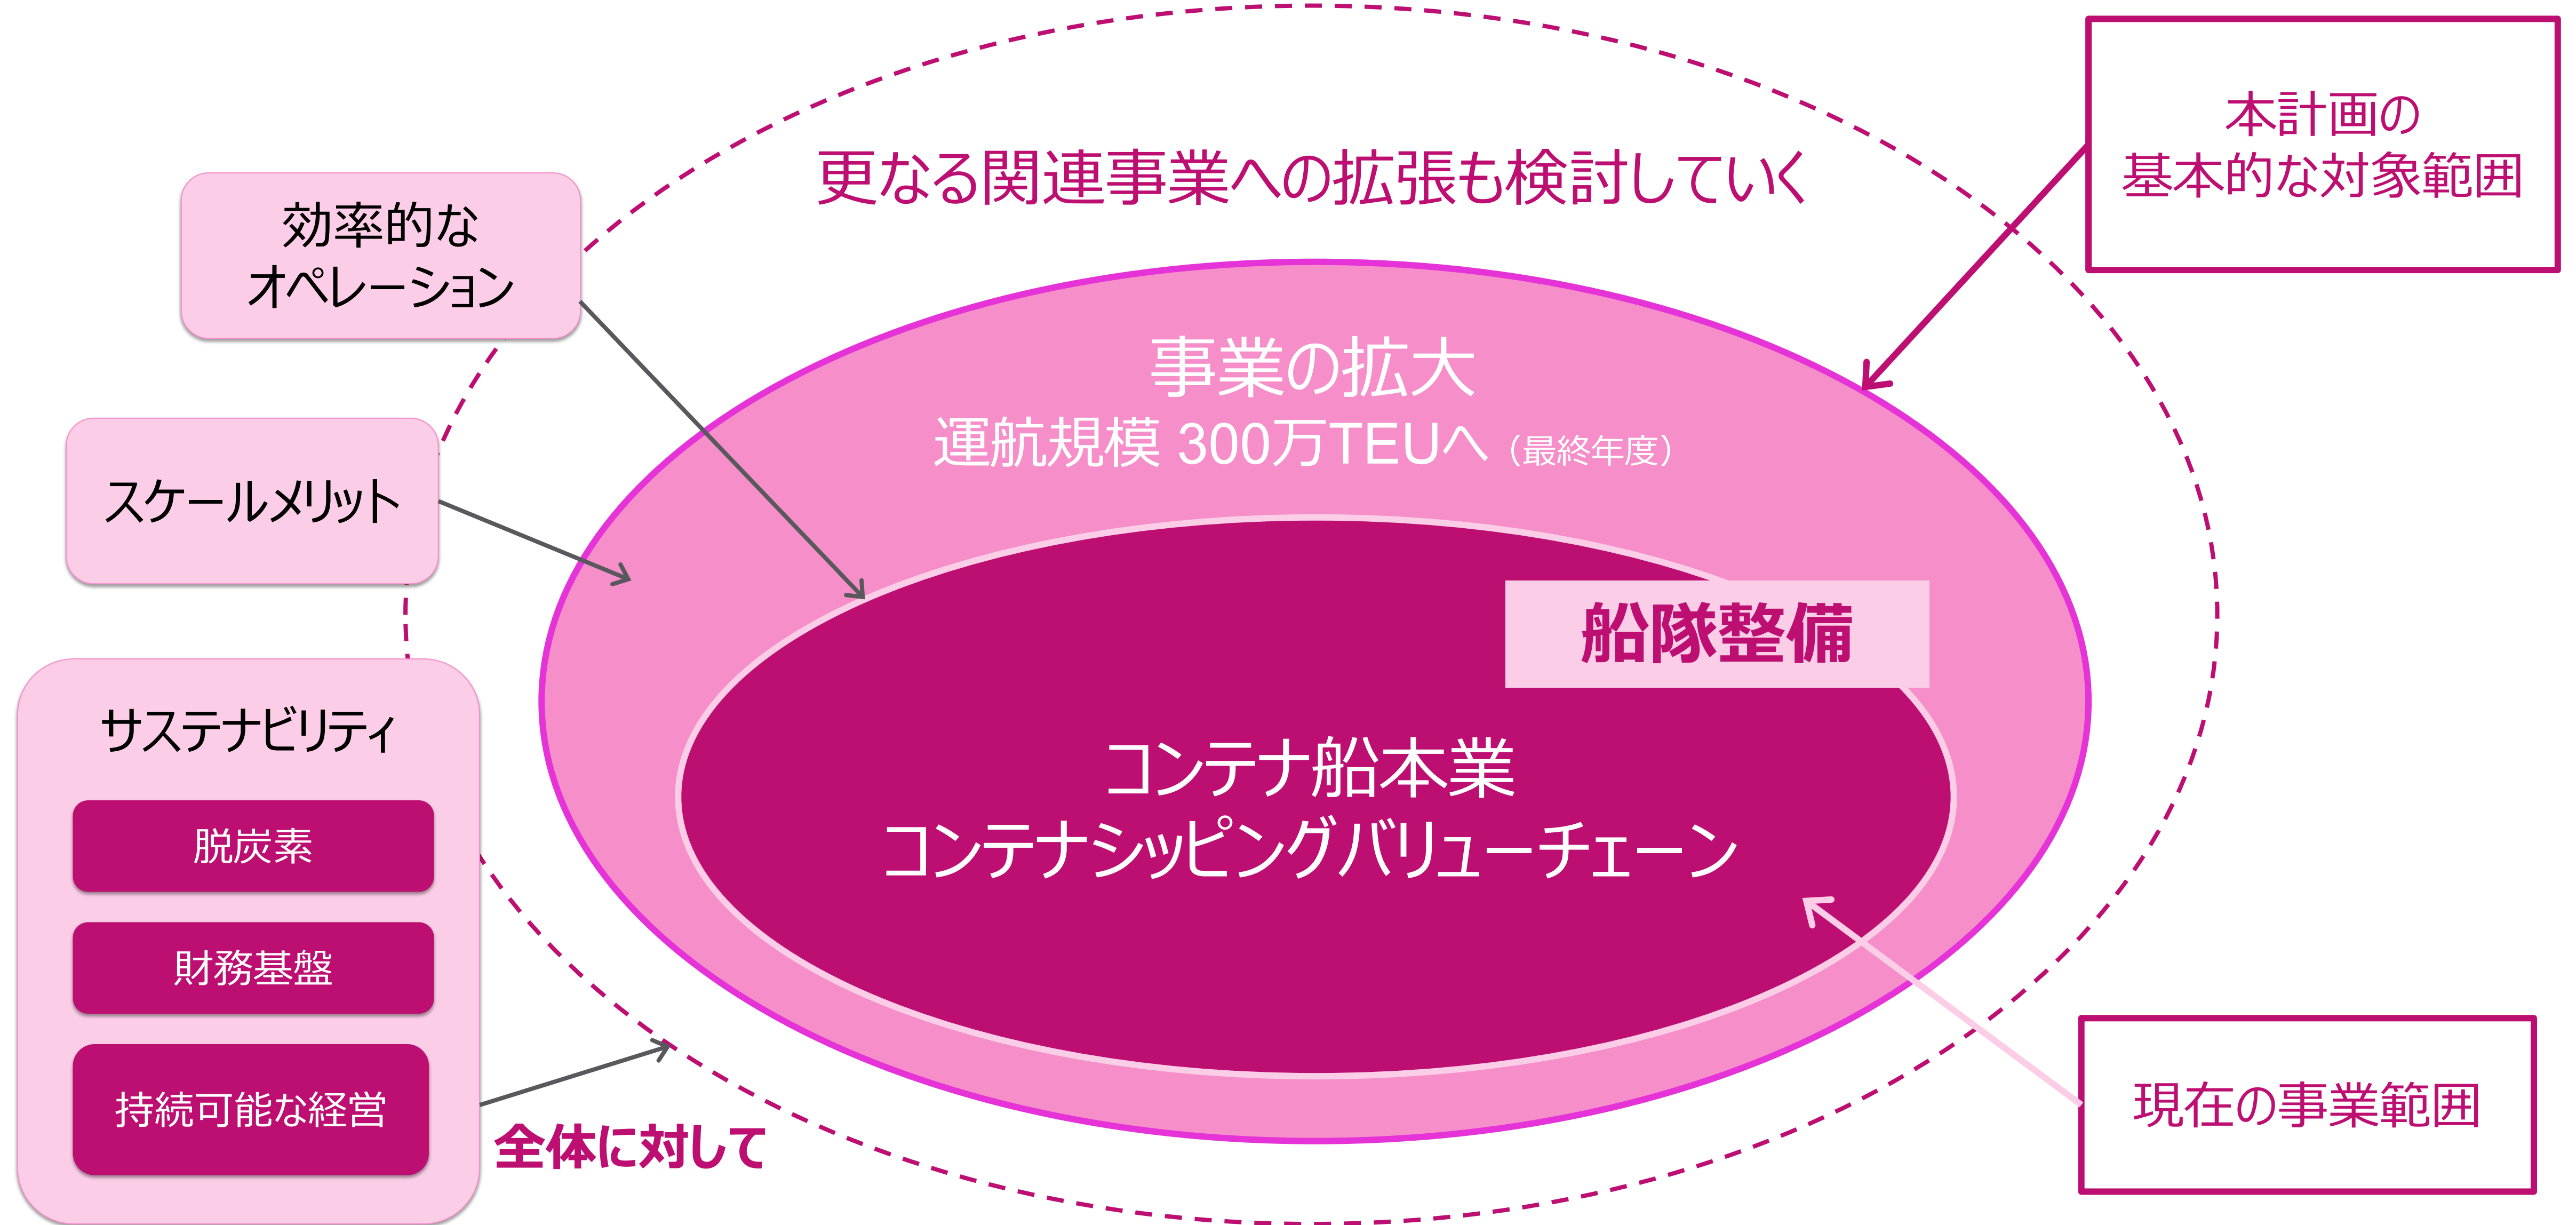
更なる関連事業への拡張も検討していく

本計画の
基本的な対象範囲

効率的な
オペレーション

スケールメリット

事業の拡大
運航規模 300万TEUへ（最終年度）

船隊整備

コンテナ船本業
コンテナシッピングバリューチェーン

サステナビリティ

脱炭素

財務基盤

持続可能な経営

全体に対して

現在の事業範囲